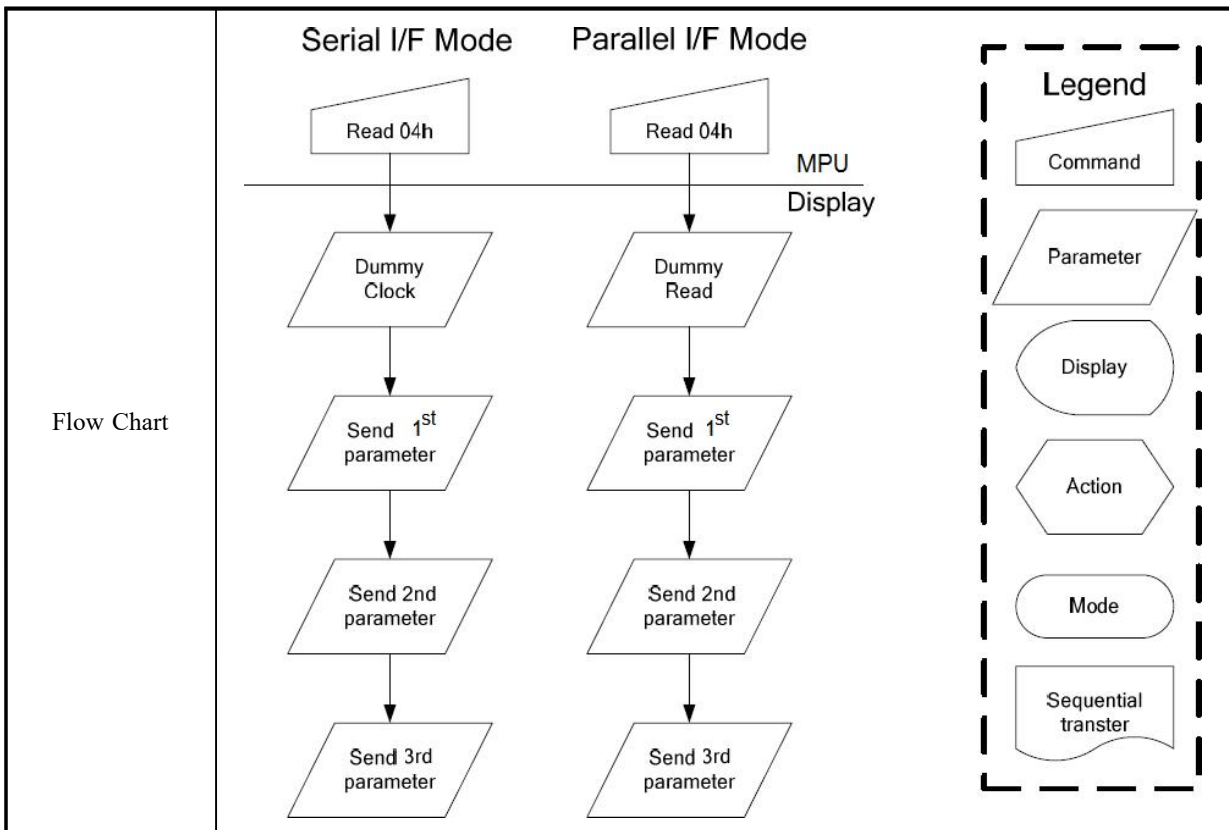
Flow Chart

Serial I/F Mode

Parallel I/F Mode

Read 04h

Read 04h

MPU

Display

Dummy Clock

Dummy Read

Send $1^{st}$ parameter

Send $1^{st}$ parameter

Send 2nd parameter

Send 2nd parameter

Send 3rd parameter

Send 3rd parameter

Legend

Command

Parameter

Display

Action

Mode

Sequential transter